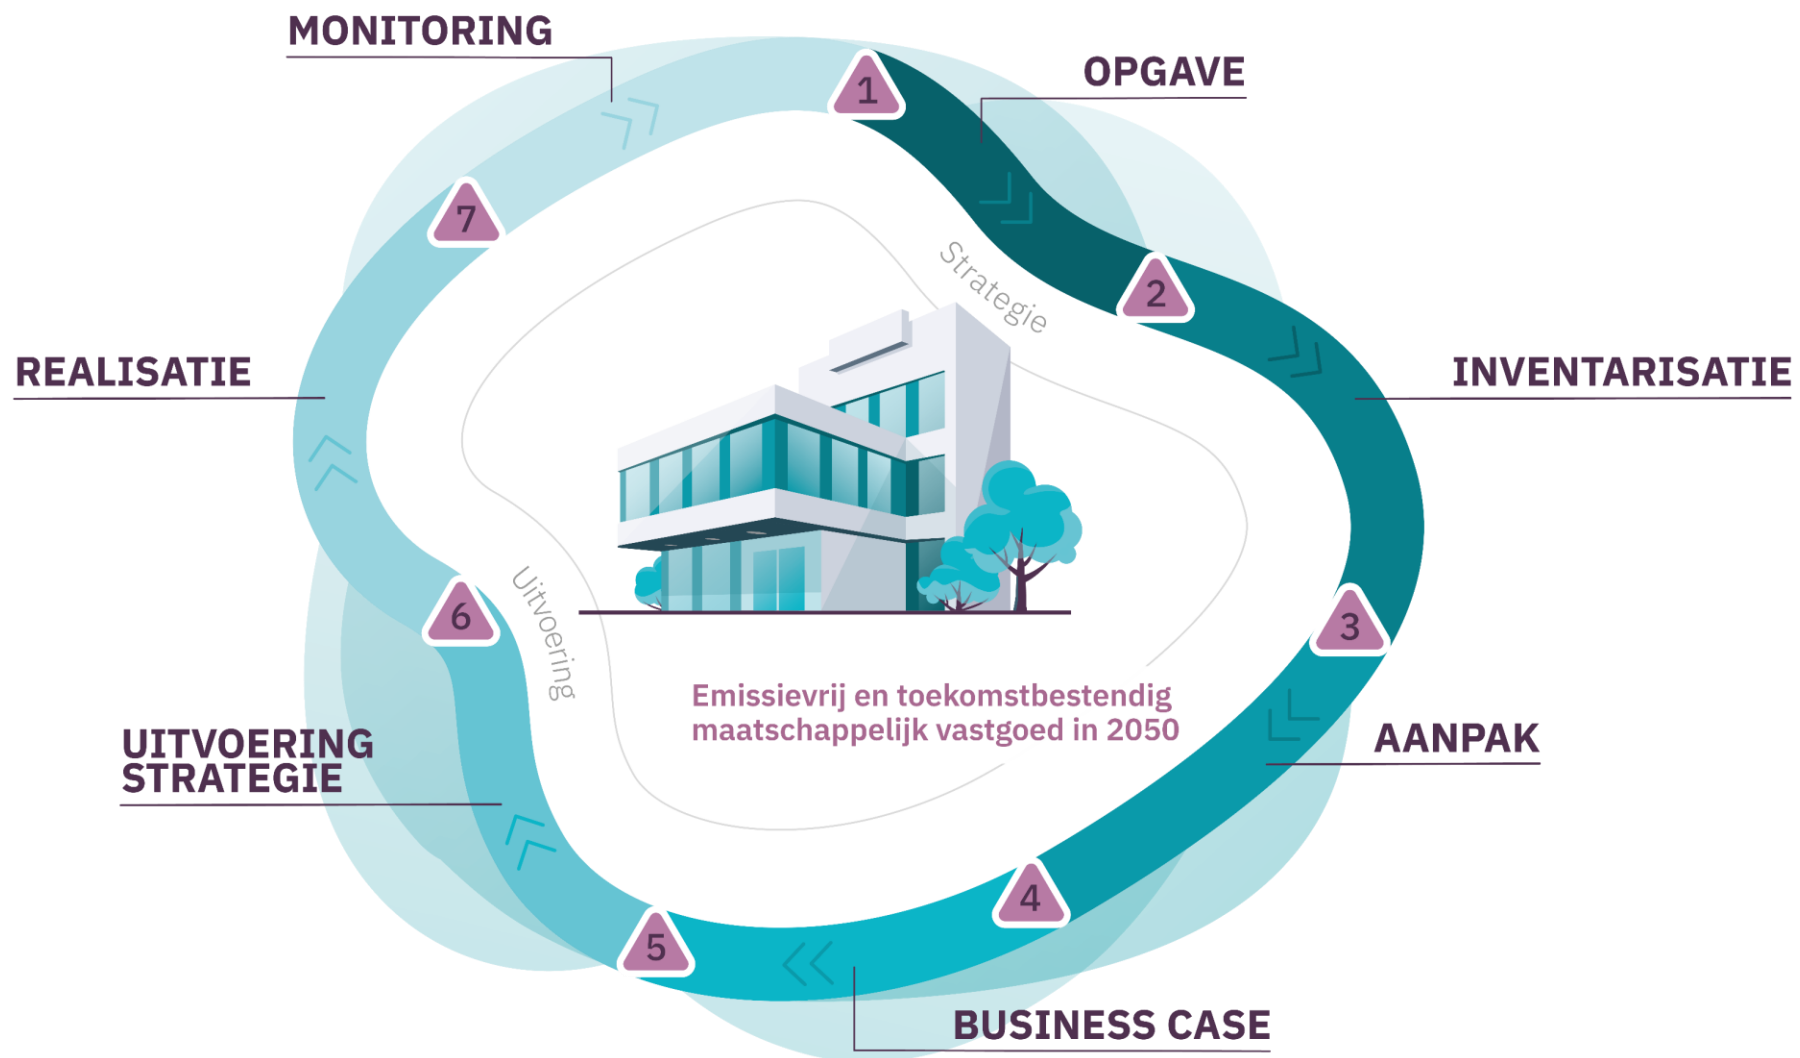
MONITORING

1

OPGAVE

7

Strategie

2

INVENTARISATIE

REALISATIE

6

Uitvoering

3

Emissievrij en toekomstbestendig maatschappelijk vastgoed in 2050

AANPAK

UITVOERING STRATEGIE

4

5

BUSINESS CASE